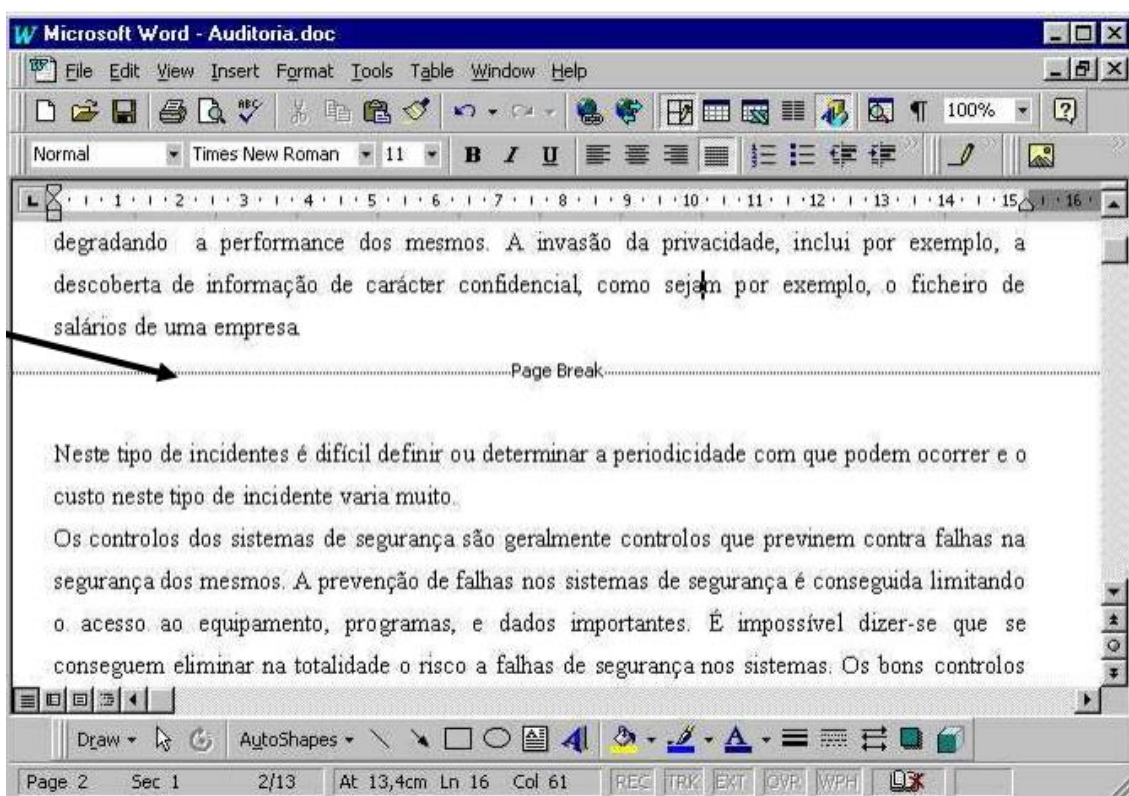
Microsoft Word - Auditoria.doc

File Edit View Insert Format Tools Table Window Help

100%

Normal Times New Roman 11 B I U

1 2 3 4 5 6 7 8 9 10 11 12 13 14 15 16

degradando a performance dos mesmos. A invasão da privacidade, inclui por exemplo, a descoberta de informação de carácter confidencial, como sejam por exemplo, o ficheiro de salários de uma empresa.

Page Break

Neste tipo de incidentes é difícil definir ou determinar a periodicidade com que podem ocorrer e o custo neste tipo de incidente varia muito.

Os controlos dos sistemas de segurança são geralmente controlos que previnem contra falhas na segurança dos mesmos. A prevenção de falhas nos sistemas de segurança é conseguida limitando o acesso ao equipamento, programas, e dados importantes. É impossível dizer-se que se conseguem eliminar na totalidade o risco a falhas de segurança nos sistemas. Os bons controlos

Draw AutoShapes

Page 2 Sec 1 2/13 At 13,4cm Ln 16 Col 61 REC TRK EXT OVR WPH